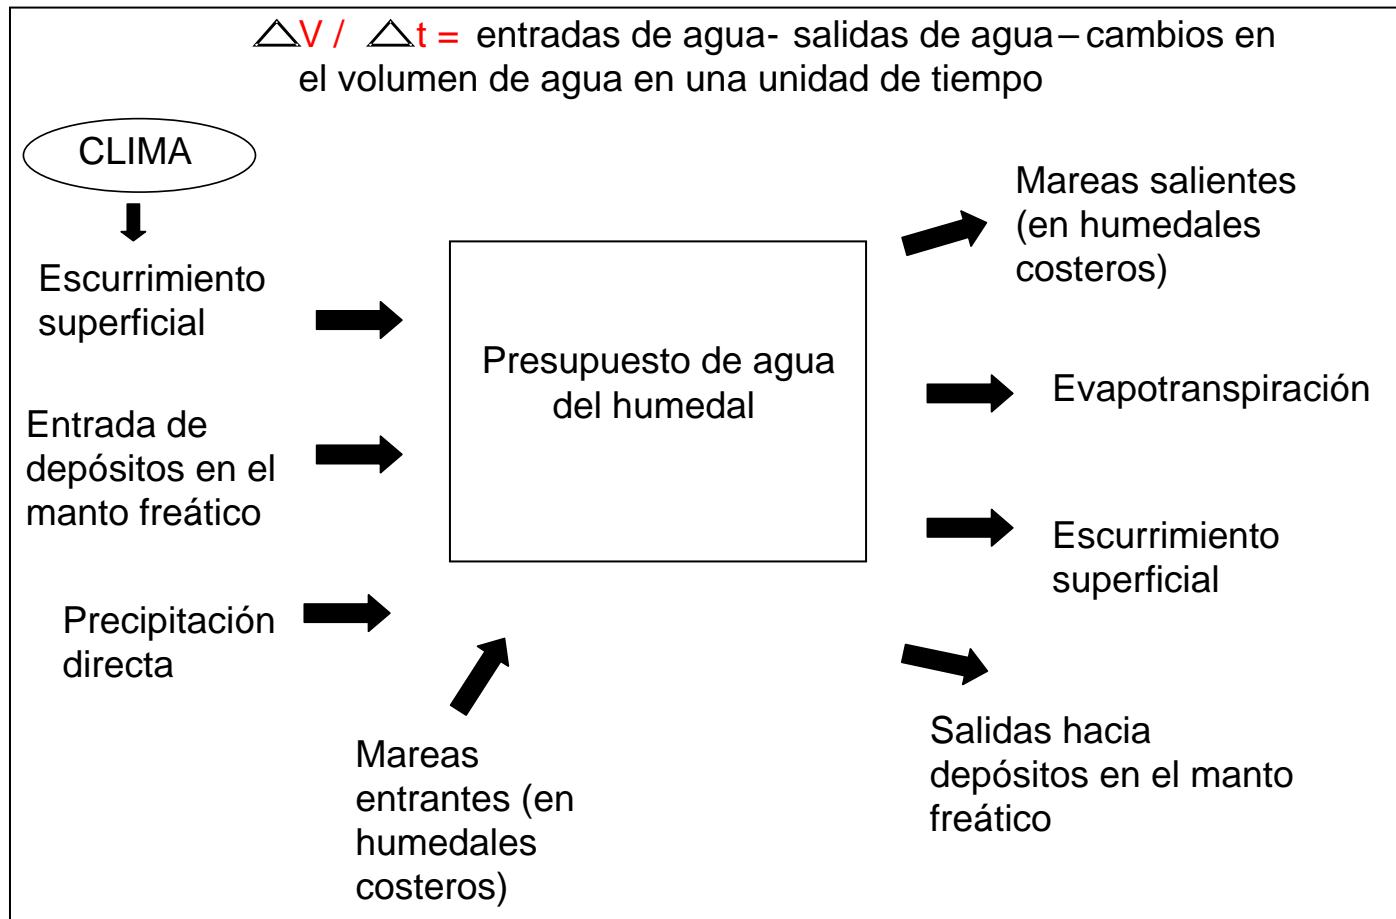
$\triangle V$ / $\triangle t$ = entradas de agua- salidas de agua – cambios en el volumen de agua en una unidad de tiempo

CLIMA

Escurrimiento superficial

Entrada de depósitos en el manto freático

Precipitación directa

Presupuesto de agua del humedal

Mareas entrantes (en humedales costeros)

Mareas salientes (en humedales costeros)

Evapotranspiración

Escurrimiento superficial

Salidas hacia depósitos en el manto freático